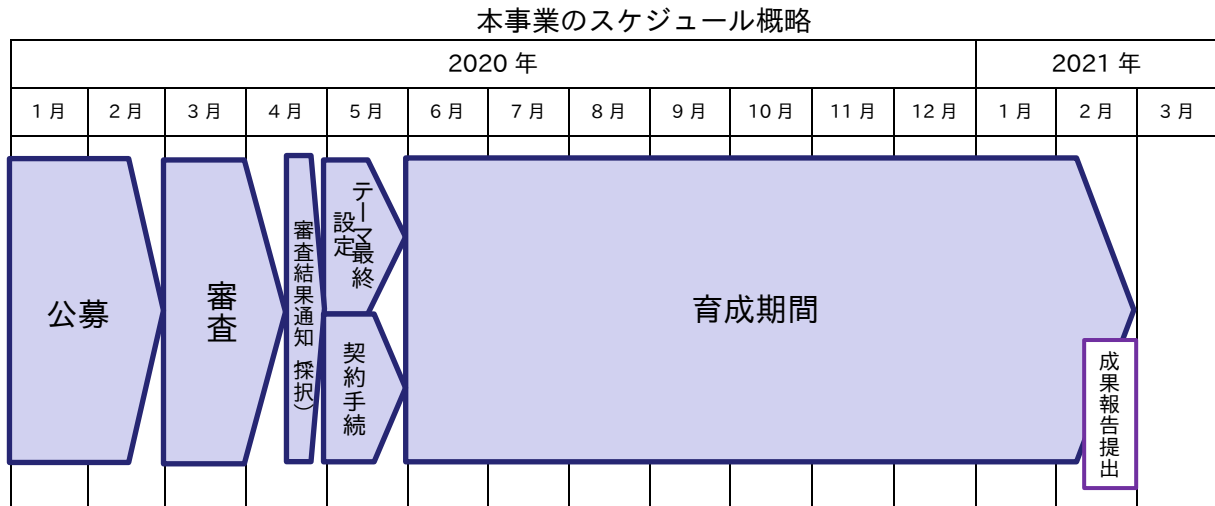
本事業のスケジュール概略

| 2020 年 | | | | | | | | | | | | 2021 年 | | |
|---|---|---|---|---|---|---|---|---|---|---|---|---|---|---|
| 1月 | 2月 | 3月 | 4月 | 5月 | 6月 | 7月 | 8月 | 9月 | 10月 | 11月 | 12月 | 1月 | 2月 | 3月 |

公募

審査

審査結果通知（採択）

テーマ最終設定

契約手続

育成期間

成果報告提出